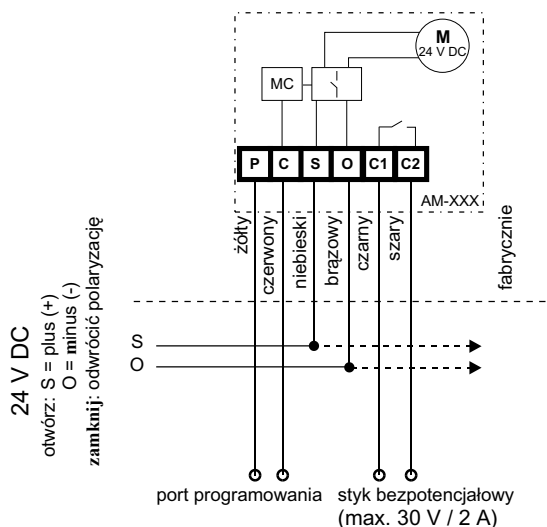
M
24 V DC

MC

P C S O C1 C2

AM-XXX

żółty
czerwony
niebieski
brązowy
czarny
szary

fabrycznie

24 V DC
otwórz: S = plus (+)
O = minus (-)
zamknij: odwrócić polaryzację

S
O

port programowania
styk bezpotencjałowy (max. 30 V / 2 A)